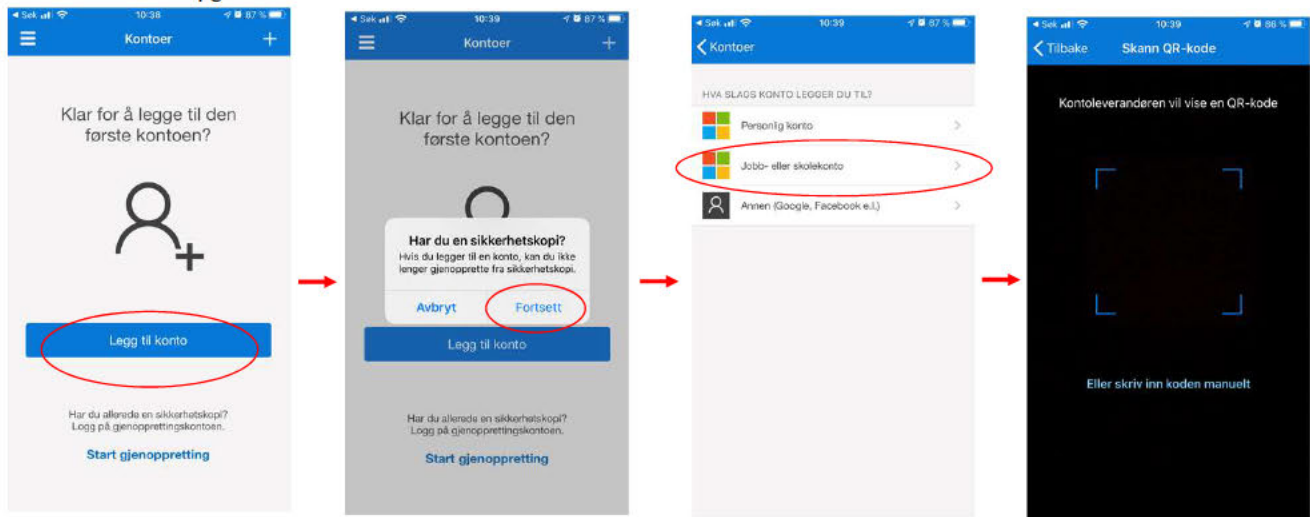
◂ Søk 10:38 87 %
Kontoer
Klar for å legge til den første kontoen?
Legg til konto
Har du allerede en sikkerhetskopi? Logg på gjenopprettingskontoen.
Start gjenoppretting

◂ Søk 10:39 87 %
Kontoer
Klar for å legge til den første kontoen?
Har du en sikkerhetskopi?
Hvis du legger til en konto, kan du ikke lenger gjenopprette fra sikkerhetskopi.
Avbryt
Fortsett
Legg til konto
Har du allerede en sikkerhetskopi? Logg på gjenopprettingskontoen.
Start gjenoppretting

◂ Søk 10:39 87 %
Kontoer
HVA SLAGS KONTO LEGGER DU TIL?
Personlig konto
Jobb- eller skolekonto
Annen (Google, Facebook e.l.)

◂ Søk 10:39 86 %
Tilbake
Skann QR-kode
Kontoleverandøren vil vise en QR-kode
Eller skriv inn koden manuelt